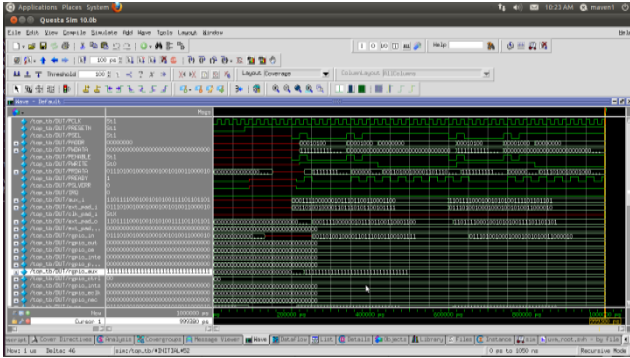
Applications Places System
10:23 AM maven1
Questa Sim 10.0b
File Edit View Compile Simulate Add Wave Tools Layout Window
Help:
Threshold
Layout Coverage
ColumnLayout AllColumns
Wave - Default
Msgs
/top_tb/DUT/PCLK
/top_tb/DUT/PRESETN
/top_tb/DUT/PSEL
/top_tb/DUT/PADDR
/top_tb/DUT/PWDATA
/top_tb/DUT/PENABLE
/top_tb/DUT/PWRITE
/top_tb/DUT/PRDATA
/top_tb/DUT/PREADY
/top_tb/DUT/PSLVERR
/top_tb/DUT/IRQ
/top_tb/DUT/aux_i
/top_tb/DUT/ext_pad_i
/top_tb/DUT/clk_pad_i
/top_tb/DUT/ext_pad_o
/top_tb/DUT/ext_pad_oe
/top_tb/DUT/rgpio_in
/top_tb/DUT/rgpio_out
/top_tb/DUT/rgpio_oe
/top_tb/DUT/rgpio_inte
/top_tb/DUT/rgpio_ptrig
/top_tb/DUT/rgpio_aux
/top_tb/DUT/rgpio_ctrl
/top_tb/DUT/rgpio_ints
/top_tb/DUT/rgpio_eclk
/top_tb/DUT/rgpio_nec
Now 1000000 ps
Cursor 1 999380 ps
Cover Directives Analysis Covergroups Message Viewer Wave Dataflow List Details Objects Library Files Instance Locals
Now: 1 us Delta: 46 sim:/top_tb/#INITIAL#52 0 ps to 1050 ns Recursive Mode